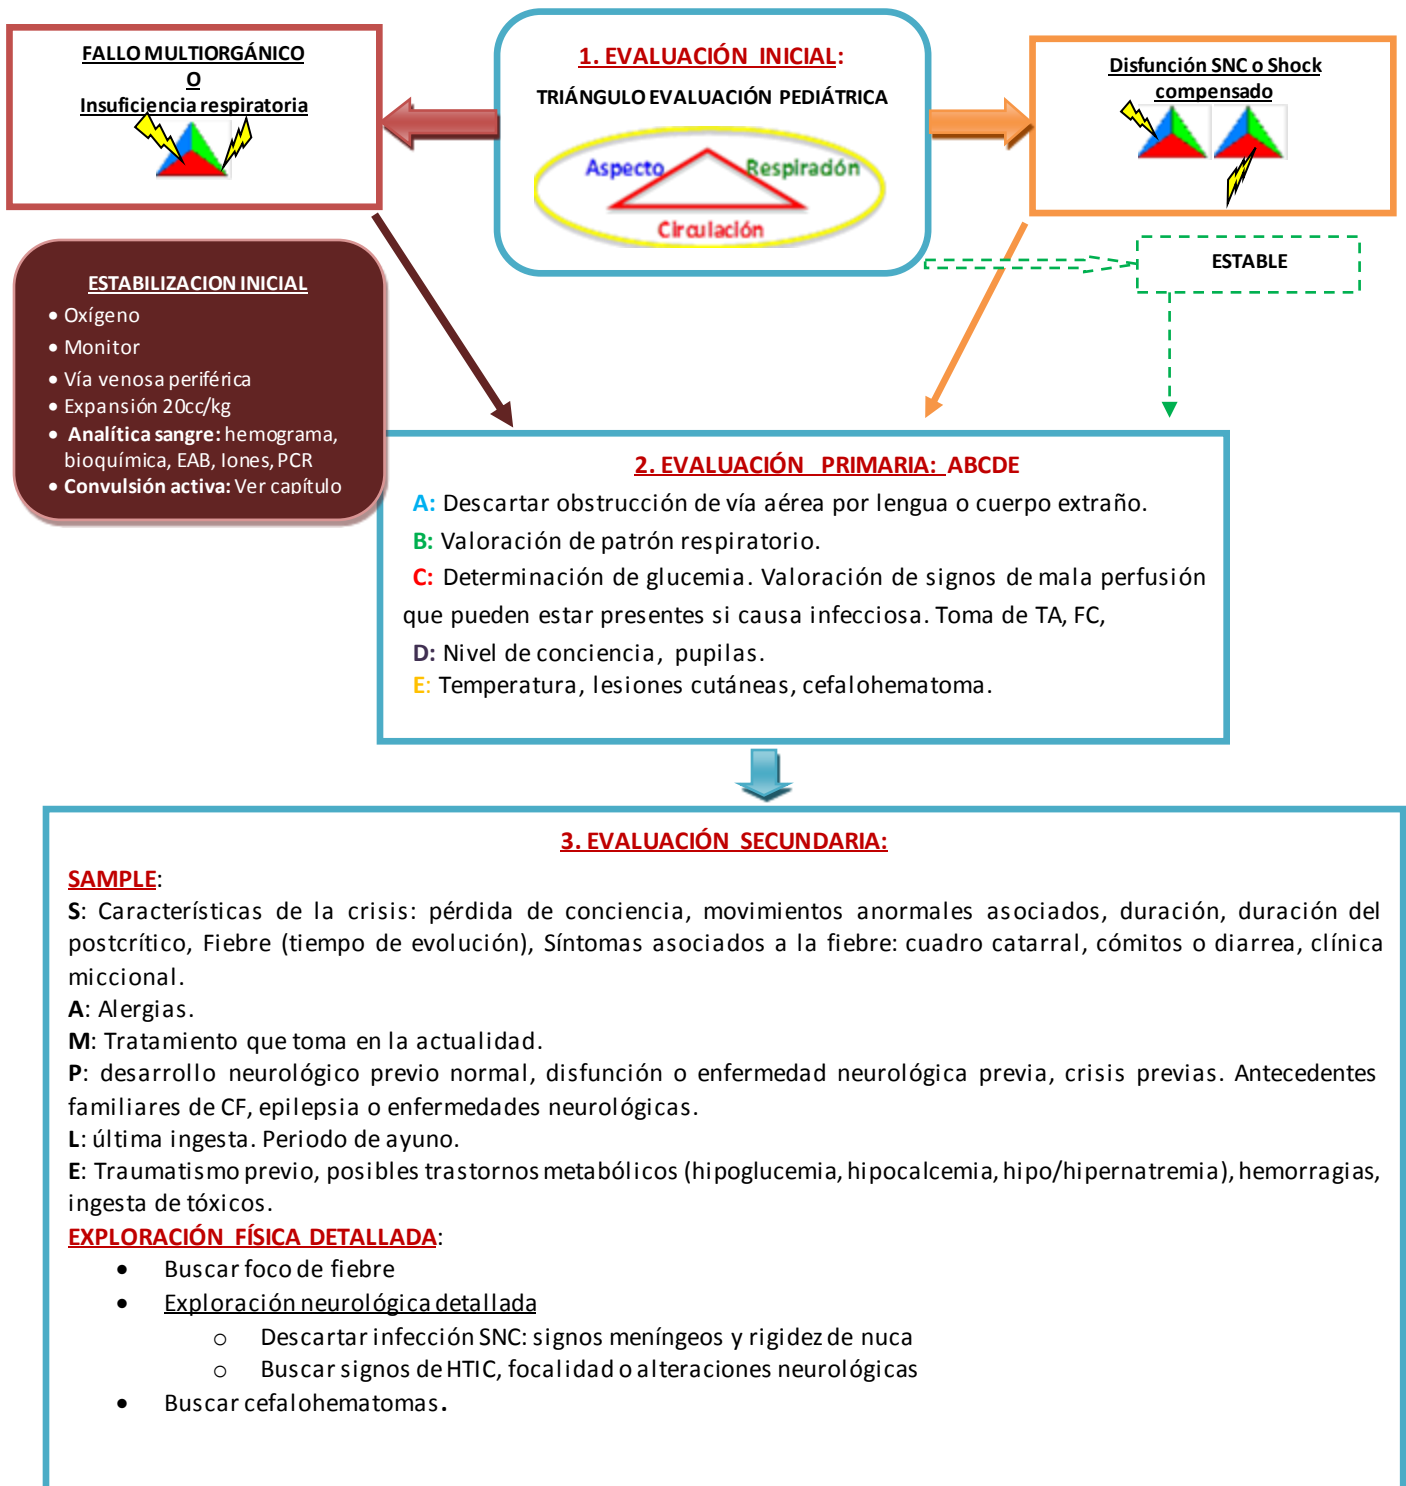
FALLO MULTIORGÁNICO
O
Insuficiencia respiratoria

1. EVALUACIÓN INICIAL:
TRIÁNGULO EVALUACIÓN PEDIÁTRICA
Aspecto
Respiración
Circulación

Disfunción SNC o Shock compensado

ESTABLE

ESTABILIZACION INICIAL
• Oxígeno
• Monitor
• Vía venosa periférica
• Expansión 20cc/kg
• Analítica sangre: hemograma, bioquímica, EAB, Iones, PCR
• Convulsión activa: Ver capítulo

2. EVALUACIÓN PRIMARIA: ABCDE
A: Descartar obstrucción de vía aérea por lengua o cuerpo extraño.
B: Valoración de patrón respiratorio.
C: Determinación de glucemia. Valoración de signos de mala perfusión que pueden estar presentes si causa infecciosa. Toma de TA, FC,
D: Nivel de conciencia, pupilas.
E: Temperatura, lesiones cutáneas, cefalohematoma.

3. EVALUACIÓN SECUNDARIA:
SAMPLE:
S: Características de la crisis: pérdida de conciencia, movimientos anormales asociados, duración, duración del postcrítico, Fiebre (tiempo de evolución), Síntomas asociados a la fiebre: cuadro catarral, cómitos o diarrea, clínica miccional.
A: Alergias.
M: Tratamiento que toma en la actualidad.
P: desarrollo neurológico previo normal, disfunción o enfermedad neurológica previa, crisis previas. Antecedentes familiares de CF, epilepsia o enfermedades neurológicas.
L: última ingesta. Periodo de ayuno.
E: Traumatismo previo, posibles trastornos metabólicos (hipoglucemia, hipocalcemia, hipo/hipernatremia), hemorragias, ingesta de tóxicos.
EXPLORACIÓN FÍSICA DETALLADA:
• Buscar foco de fiebre
• Exploración neurológica detallada
  ○ Descartar infección SNC: signos meníngeos y rigidez de nuca
  ○ Buscar signos de HTIC, focalidad o alteraciones neurológicas
• Buscar cefalohematomas.